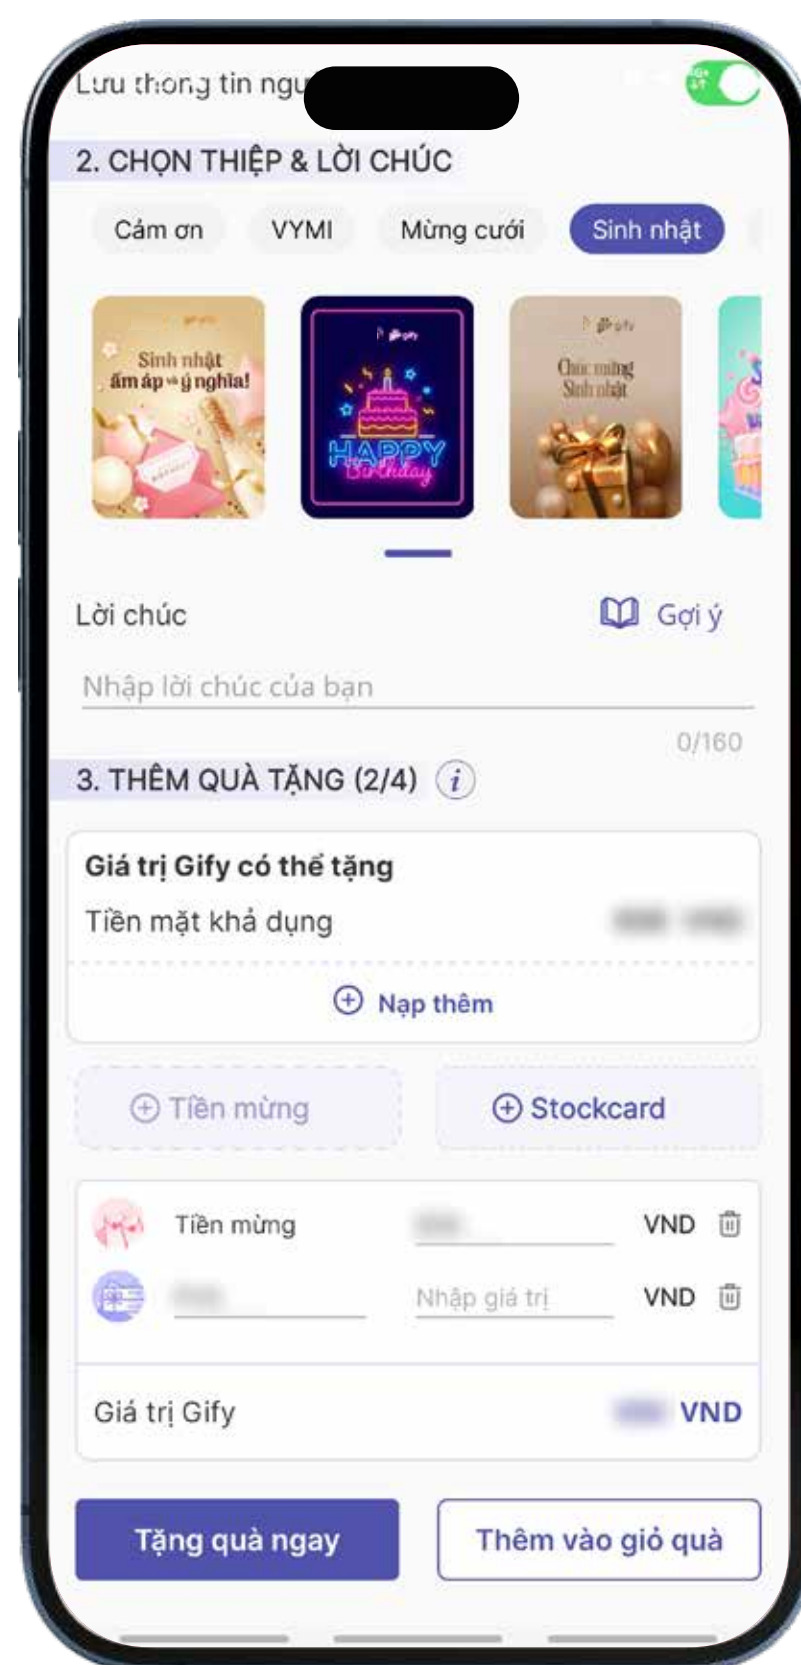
Lưu thông tin ngư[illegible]

2. CHỌN THIỆP & LỜI CHÚC

Cảm ơn
VYMI
Mừng cưới
Sinh nhật

Sinh nhật ấm áp và ý nghĩa!

HAPPY Birthday

Chúc mừng Sinh nhật

Lời chúc
Gợi ý

Nhập lời chúc của bạn

0/160

3. THÊM QUÀ TẶNG (2/4) i

Giá trị Gify có thể tặng
Tiền mặt khả dụng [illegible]

Nạp thêm

Tiền mừng
Stockcard

Tiền mừng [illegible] VND
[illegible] Nhập giá trị VND

Giá trị Gify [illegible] VND

Tặng quà ngay
Thêm vào giỏ quà